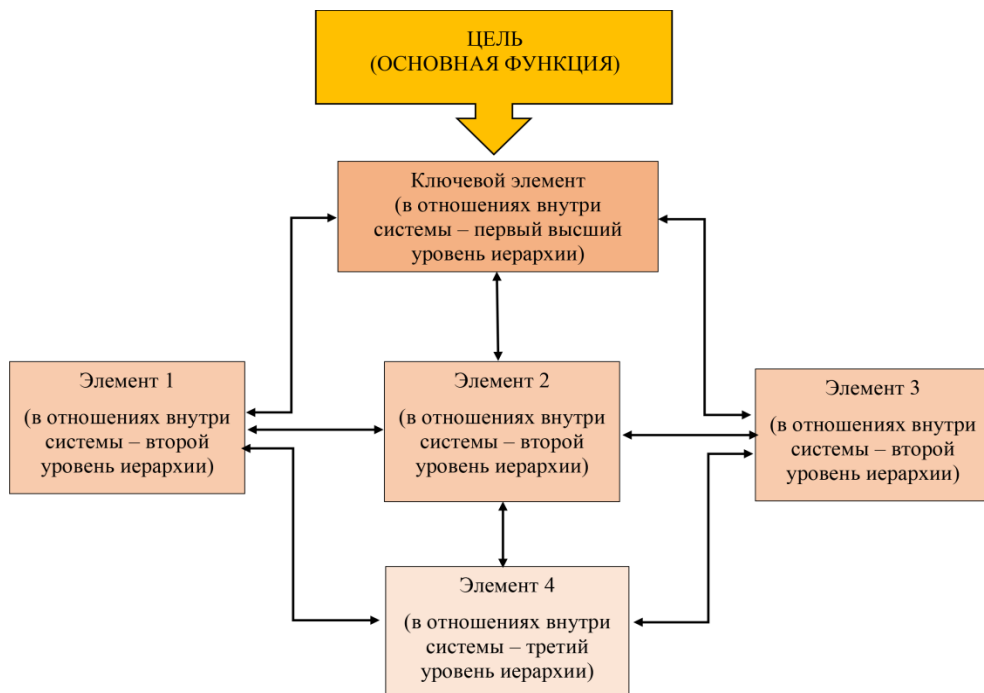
ЦЕЛЬ
(ОСНОВНАЯ ФУНКЦИЯ)

Ключевой элемент
(в отношениях внутри системы – первый высший уровень иерархии)

Элемент 1

(в отношениях внутри системы – второй уровень иерархии)

Элемент 2

(в отношениях внутри системы – второй уровень иерархии)

Элемент 3

(в отношениях внутри системы – второй уровень иерархии)

Элемент 4

(в отношениях внутри системы – третий уровень иерархии)